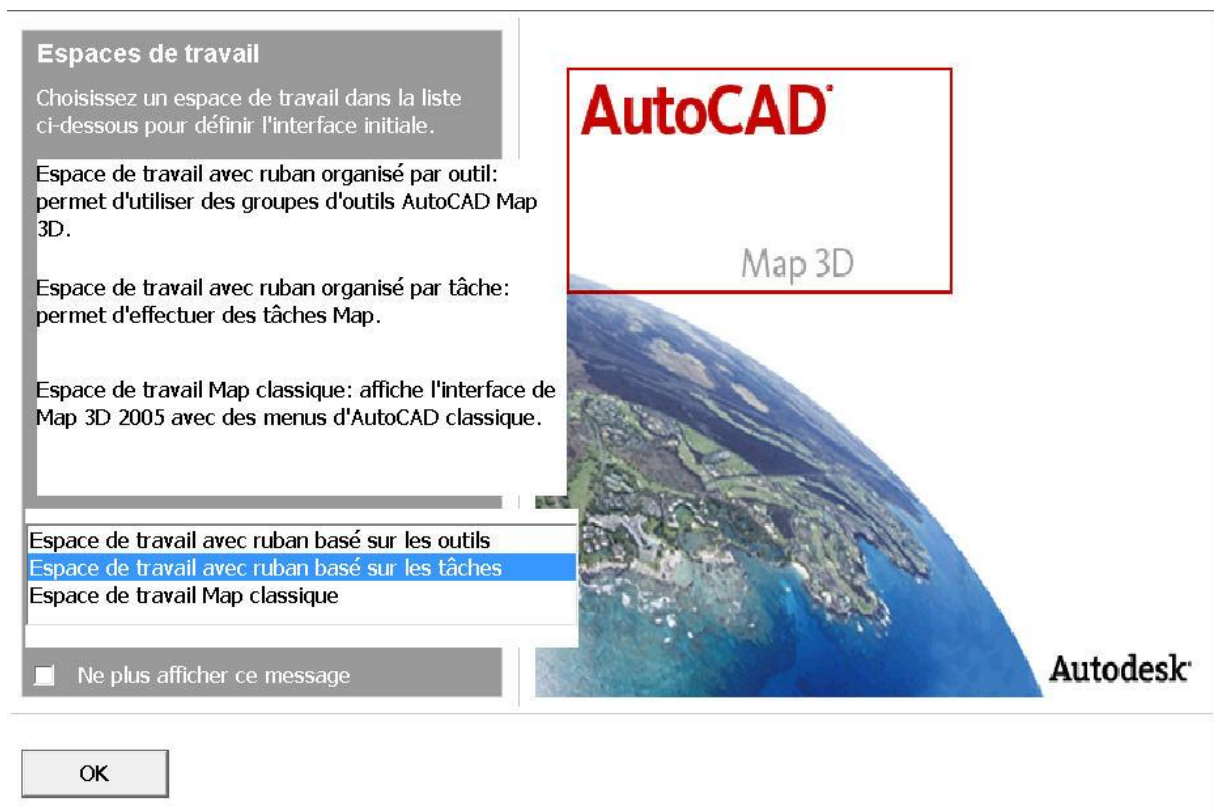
Espaces de travail

Choisissez un espace de travail dans la liste ci-dessous pour définir l'interface initiale.

Espace de travail avec ruban organisé par outil: permet d'utiliser des groupes d'outils AutoCAD Map 3D.

Espace de travail avec ruban organisé par tâche: permet d'effectuer des tâches Map.

Espace de travail Map classique: affiche l'interface de Map 3D 2005 avec des menus d'AutoCAD classique.

Espace de travail avec ruban basé sur les outils
Espace de travail avec ruban basé sur les tâches
Espace de travail Map classique

Ne plus afficher ce message

AutoCAD

Map 3D

Autodesk

OK